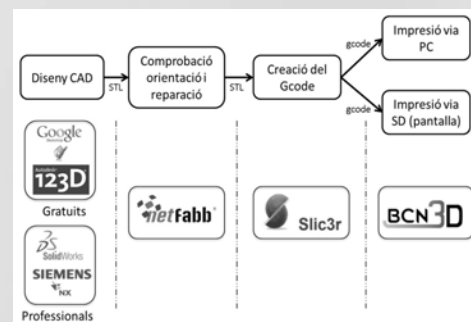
Disseny CAD

STL

Comprobació orientació i reparació

STL

Creació del Gcode

gcode

Impresió via PC

gcode

Impresió via SD (pantalla)

Google

Autodesk 123D

Gratuits

DS SolidWorks

SIEMENS NX

Professionals

netfabb

Slic3r

BCN3D